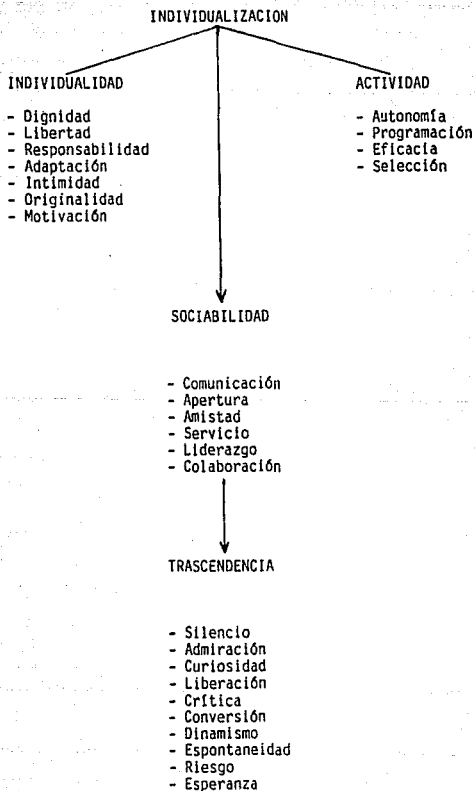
INDIVIDUALIZACION

INDIVIDUALIDAD

- Dignidad
- Libertad
- Responsabilidad
- Adaptación
- Intimidad
- Originalidad
- Motivación

ACTIVIDAD

- Autonomía
- Programación
- Eficacia
- Selección

SOCIABILIDAD

- Comunicación
- Apertura
- Amistad
- Servicio
- Liderazgo
- Colaboración

TRASCENDENCIA

- Silencio
- Admiración
- Curiosidad
- Liberación
- Crítica
- Conversión
- Dinamismo
- Espontaneidad
- Riesgo
- Esperanza